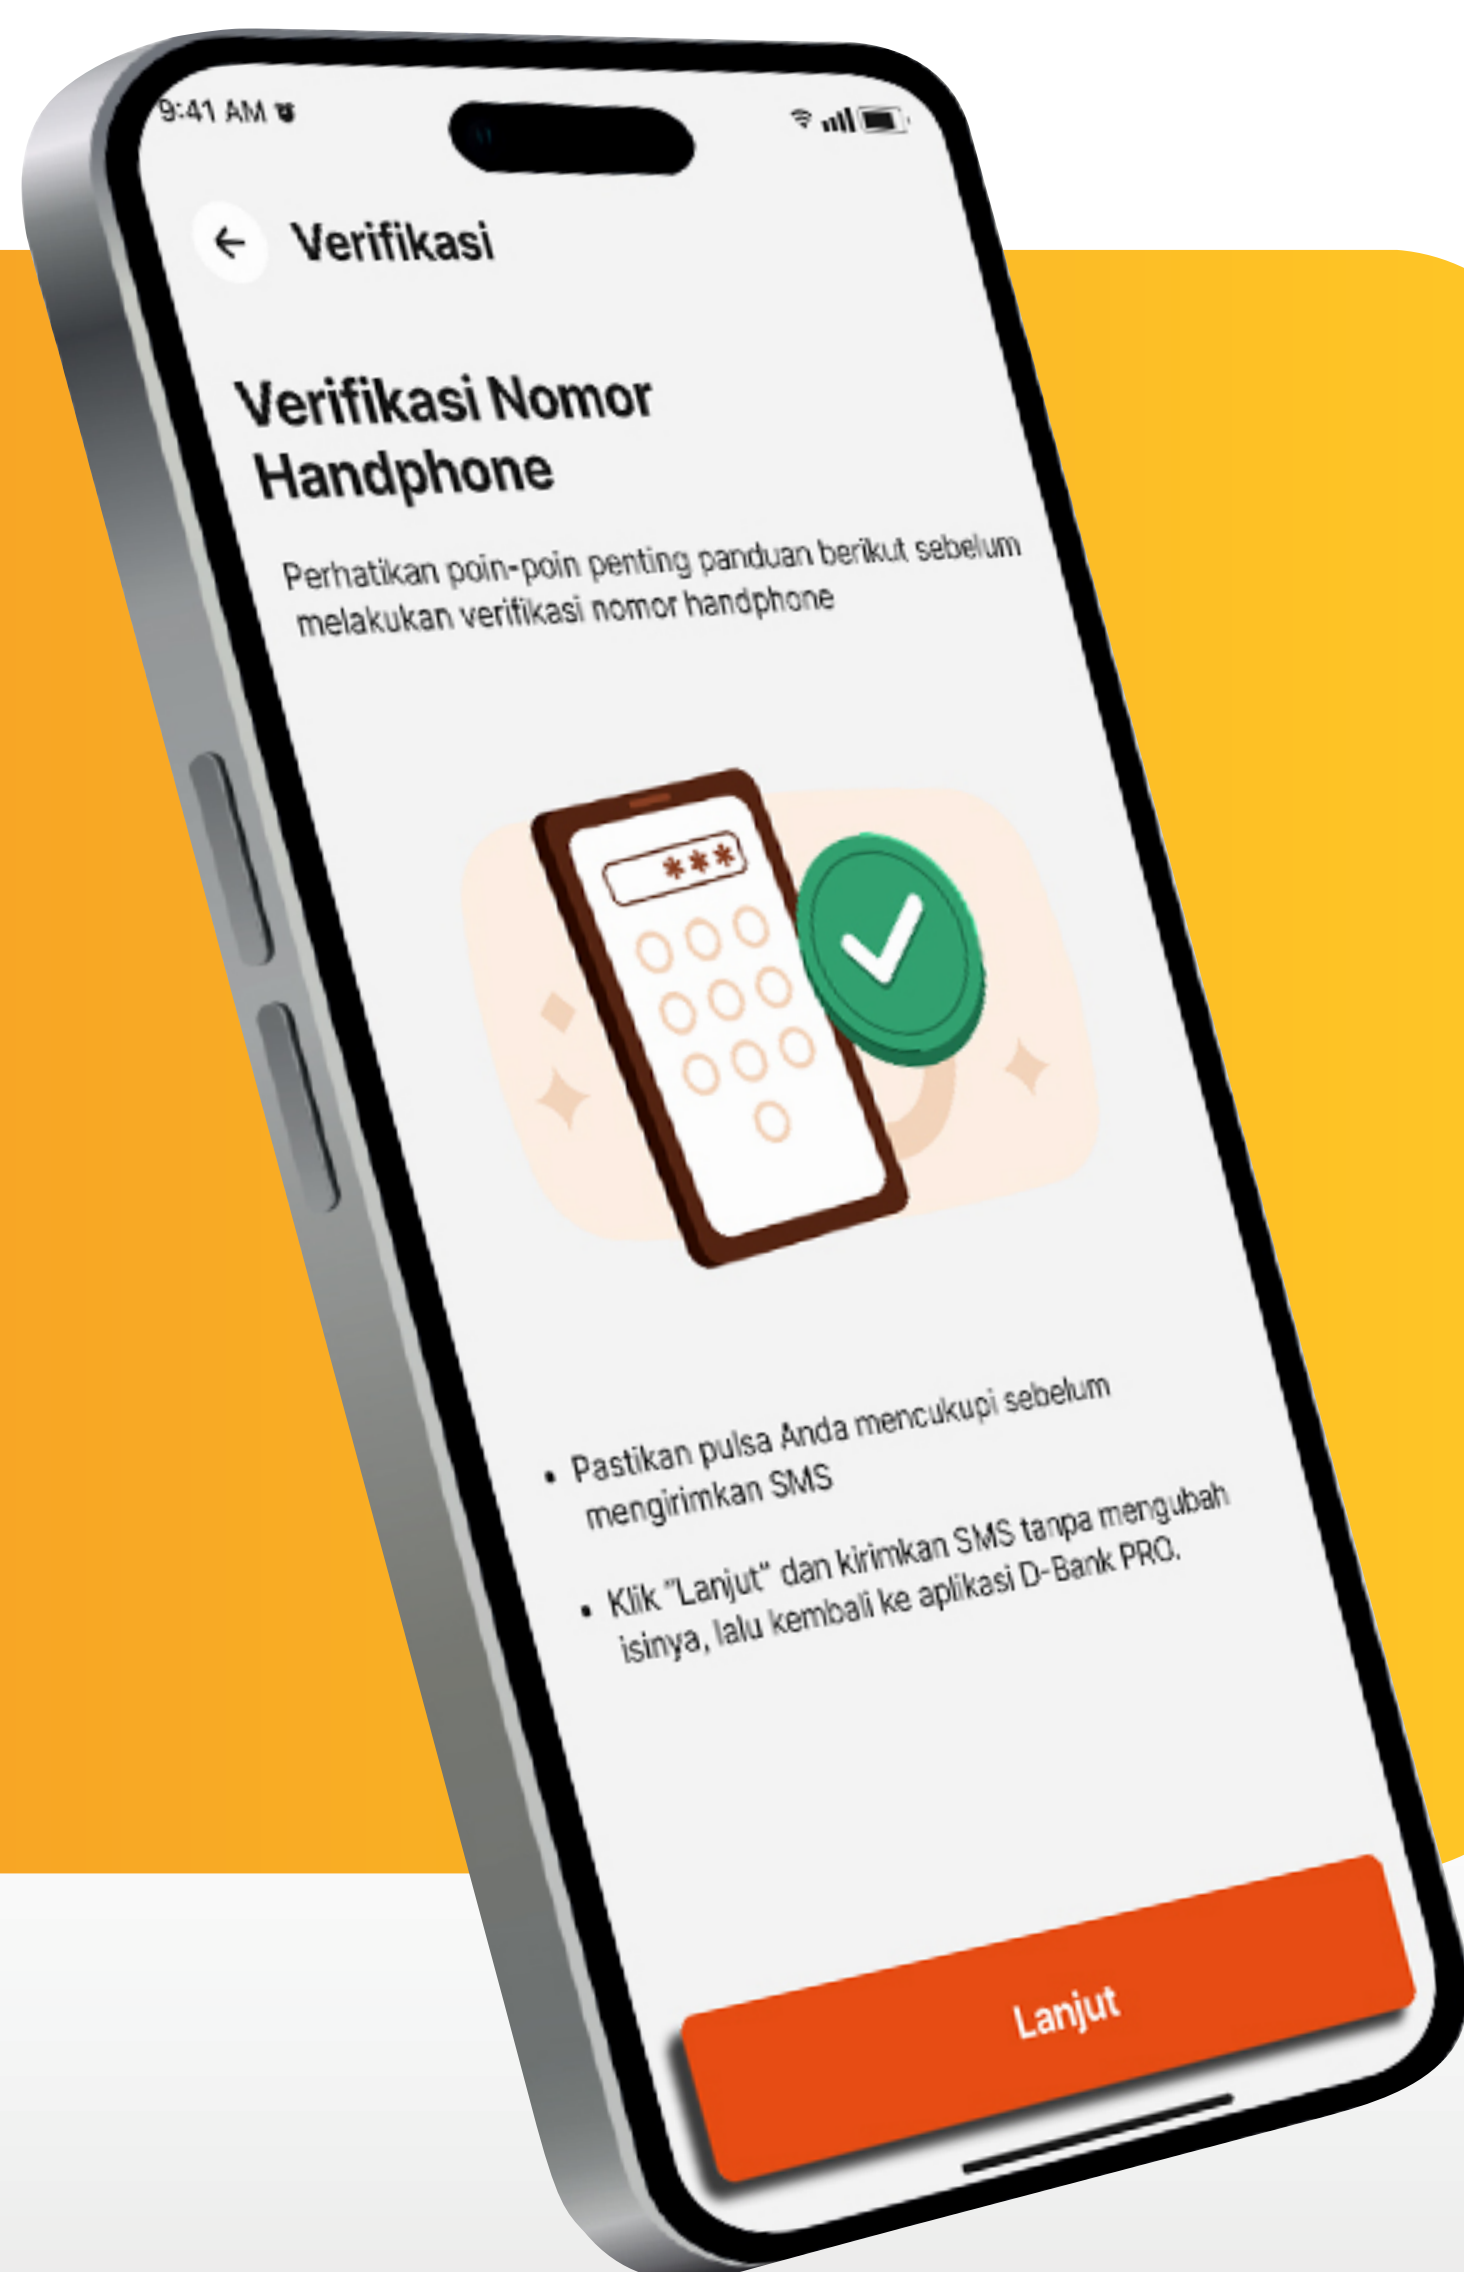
9:41 AM

Verifikasi

Verifikasi Nomor Handphone

Perhatikan poin-poin penting panduan berikut sebelum melakukan verifikasi nomor handphone

***

• Pastikan pulsa Anda mencukupi sebelum mengirimkan SMS

• Klik "Lanjut" dan kirimkan SMS tanpa mengubah isinya, lalu kembali ke aplikasi D-Bank PRO.

Lanjut